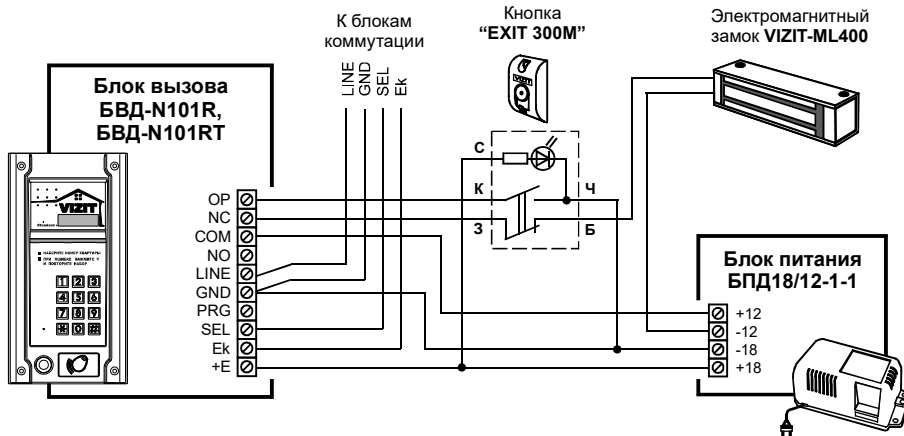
К блокам коммутации

LINE
GND
SEL
Ek

Кнопка
"EXIT 300M"

Электромагнитный замок VIZIT-ML400

Блок вызова
БВД-N101R,
БВД-N101RT

VIZIT

НАБЕРИТЕ НОМЕР КВАРТИРЫ
ПРИ ОШИБКЕ НАЖМИТЕ C И ПОВТОРИТЕ НАБОР

1 2 3
4 5 6
7 8 9
0

OP
NC
COM
NO
LINE
GND
PRG
SEL
Ek
+E

С
К
З
Ч
Б

Блок питания
БПД18/12-1-1

+12
-12
-18
+18